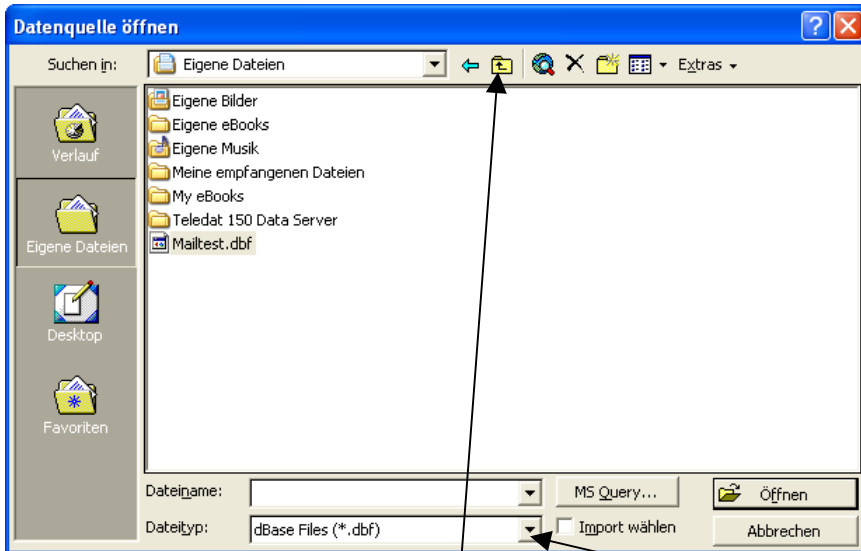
Datenquelle öffnen

Suchen in: Eigene Dateien

Extras

Verlauf

Eigene Dateien

Desktop

Favoriten

Eigene Bilder
Eigene eBooks
Eigene Musik
Meine empfangenen Dateien
My eBooks
Teledat 150 Data Server
Mailtest.dbf

Dateiname:

Dateityp: dBase Files (*.dbf)

MS Query...

Import wählen

Öffnen

Abbrechen